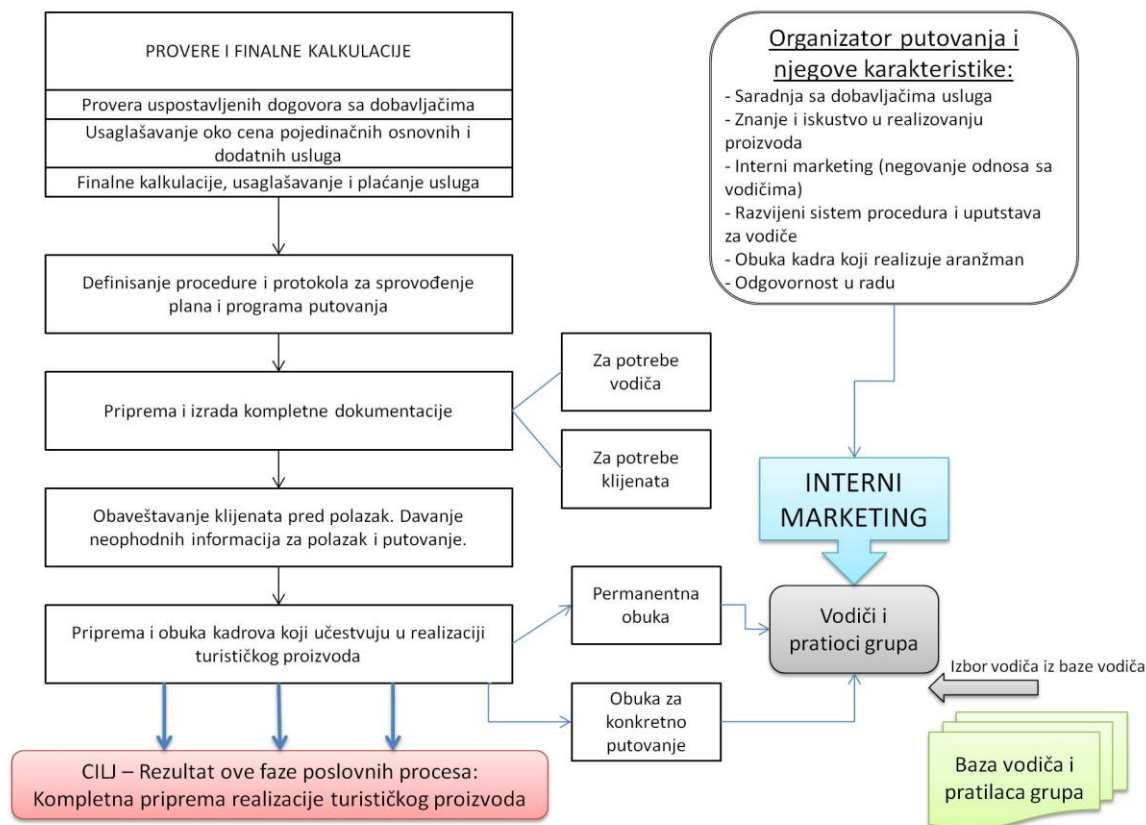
PROVERE I FINALNE KALKULACIJE

Provera uspostavljenih dogovora sa dobavljačima

Usaglašavanje oko cena pojedinačnih osnovnih i dodatnih usluga

Finalne kalkulacije, usaglašavanje i plaćanje usluga

Definisanje procedure i protokola za sprovođenje plana i programa putovanja

Priprema i izrada kompletne dokumentacije

Za potrebe vodiča

Za potrebe klijenata

Obaveštavanje klijenata pred polazak. Davanje neophodnih informacija za polazak i putovanje.

Priprema i obuka kadrova koji učestvuju u realizaciji turističkog proizvoda

Permanentna obuka

Obuka za konkretno putovanje

CILJ – Rezultat ove faze poslovnih procesa: Kompletna priprema realizacije turističkog proizvoda

Organizator putovanja i njegove karakteristike:
- Saradnja sa dobavljačima usluga
- Znanje i iskustvo u realizovanju proizvoda
- Interni marketing (negovanje odnosa sa vodičima)
- Razvijeni sistem procedura i uputstava za vodiče
- Obuka kadra koji realizuje aranžman
- Odgovornost u radu

INTERNI MARKETING

Vodiči i pratioci grupa

Izbor vodiča iz baze vodiča

Baza vodiča i pratilaca grupa